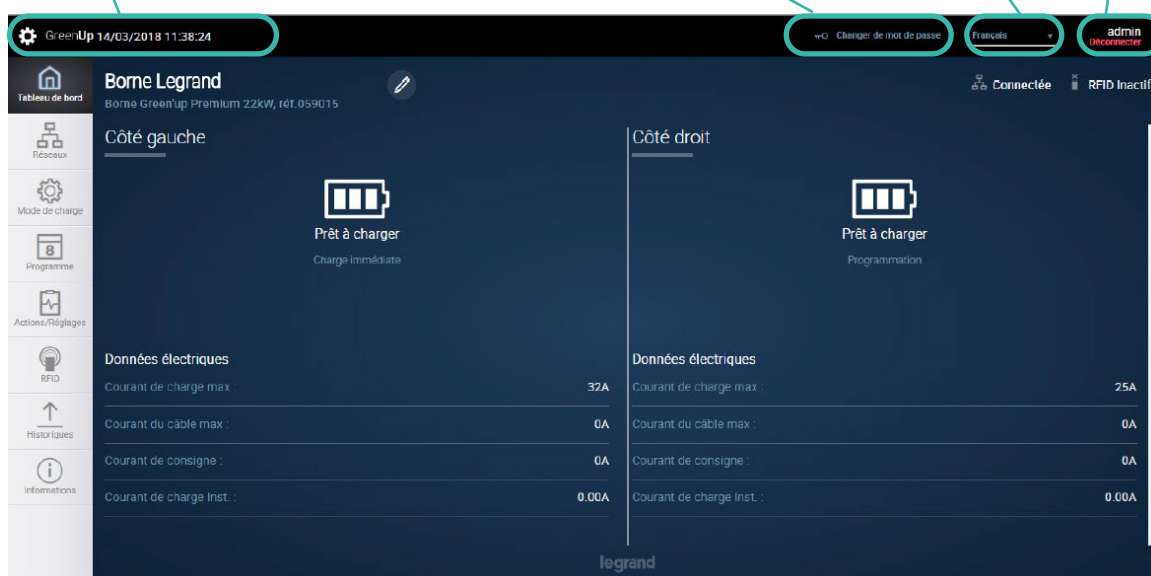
GreenUp 14/03/2018 11:38:24

Changer de mot de passe

Français

admin
Déconnecter

Tableau de bord

Réseaux

Mode de charge

8
Programme

Actions/Réglages

RFID

Historiques

Informations

Borne Legrand
Borne Green'up Premium 22kW, réf.059015

Connectée

RFID Inactif

Côté gauche

Prêt à charger

Charge immédiate

Données électriques

| | |
|---|---|
| Courant de charge max : | 32A |
| Courant du câble max : | 0A |
| Courant de consigne : | 0A |
| Courant de charge Inst. : | 0.00A |

Côté droit

Prêt à charger

Programmation

Données électriques

| | |
|---|---|
| Courant de charge max : | 25A |
| Courant du câble max : | 0A |
| Courant de consigne : | 0A |
| Courant de charge Inst. : | 0.00A |

legrand